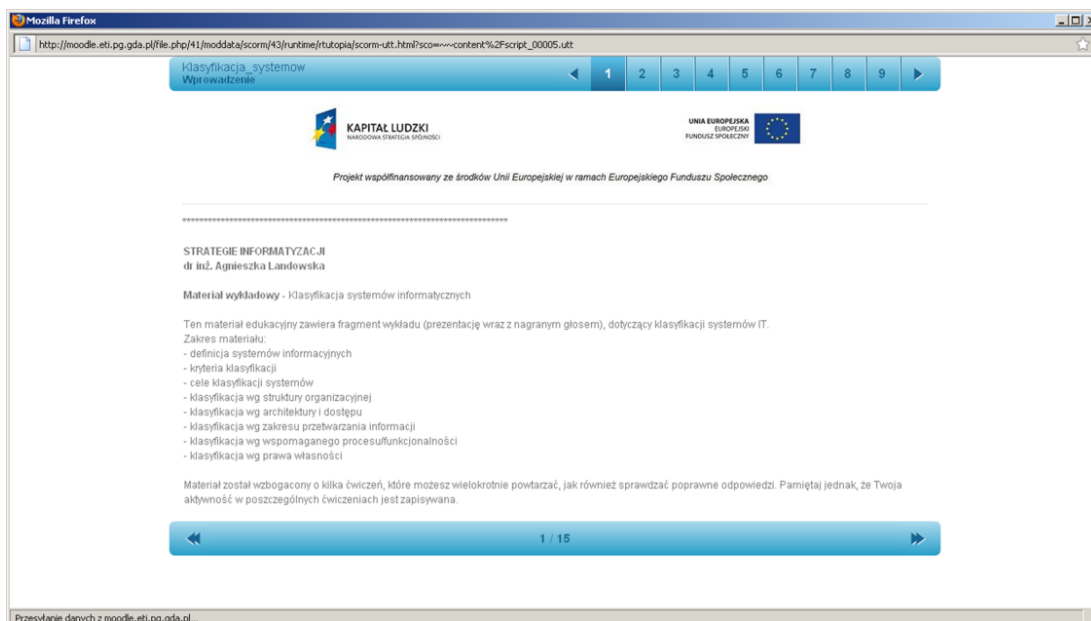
Mozilla Firefox

http://moodle.eti.pg.gda.pl/file.php/41/moddata/scorm/43/runtime/rtutopia/scorm-utt.html?sco=~~~content%2Fscript_00005.utt

Klasyfikacja_systemow
Wprowadzenie

1 2 3 4 5 6 7 8 9

KAPITAŁ LUDZKI
NARODOWA STRATEGIA SPÓJNOŚCI

UNIA EUROPEJSKA
EUROPEJSKI
FUNDUSZ SPOŁECZNY

Projekt współfinansowany ze środków Unii Europejskiej w ramach Europejskiego Funduszu Społecznego

********************************************************************************

STRATEGIE INFORMATYZACJI
dr inż. Agnieszka Landowska

Materiał wykładowy - Klasyfikacja systemów informatycznych

Ten materiał edukacyjny zawiera fragment wykładu (prezentację wraz z nagranym głosem), dotyczący klasyfikacji systemów IT.
Zakres materiału:
- definicja systemów informacyjnych
- kryteria klasyfikacji
- cele klasyfikacji systemów
- klasyfikacja wg struktury organizacyjnej
- klasyfikacja wg architektury i dostępu
- klasyfikacja wg zakresu przetwarzania informacji
- klasyfikacja wg wspomaganego procesu/funkcjonalności
- klasyfikacja wg prawa własności

Materiał został wzbogacony o kilka ćwiczeń, które możesz wielokrotnie powtarzać, jak również sprawdzać poprawne odpowiedzi. Pamiętaj jednak, że Twoja aktywność w poszczególnych ćwiczeniach jest zapisywana.

1 / 15

Przesyłanie danych z moodle.eti.pg.gda.pl...